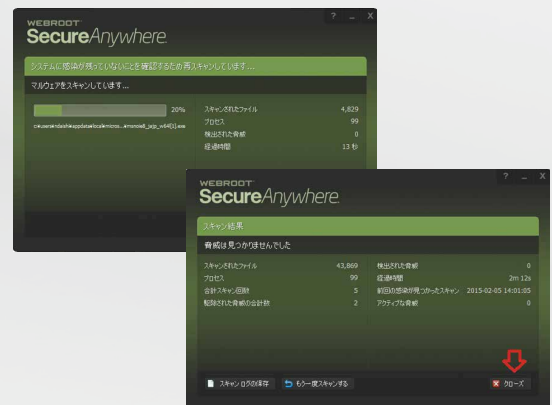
WEBROOT
SecureAnywhere.
? _ X

システムに感染が残っていないことを確認するため再スキャンしています...

マルウェアをスキャンしています...

20%

c:¥users¥daishi¥appdata¥local¥micros...¥msmooe8_jajp_x64[1].exe

| | |
|---|---|
| スキャンされたファイル | 4,829 |
| プロセス | 99 |
| 検出された脅威 | 0 |
| 経過時間 | 13 秒 |

WEBROOT
SecureAnywhere.
? _ X

スキャン結果

脅威は見つかりませんでした

| | | | |
|---|---|---|---|
| スキャンされたファイル | 43,869 | 検出された脅威 | 0 |
| プロセス | 99 | 経過時間 | 2m 12s |
| 合計スキャン回数 | 5 | 前回の感染が見つかったスキャン | 2015-02-05 14:01:05 |
| 駆除された脅威の合計数 | 2 | アクティブな脅威 | 0 |

スキャン ログの保存
もう一度スキャンする
クローズ